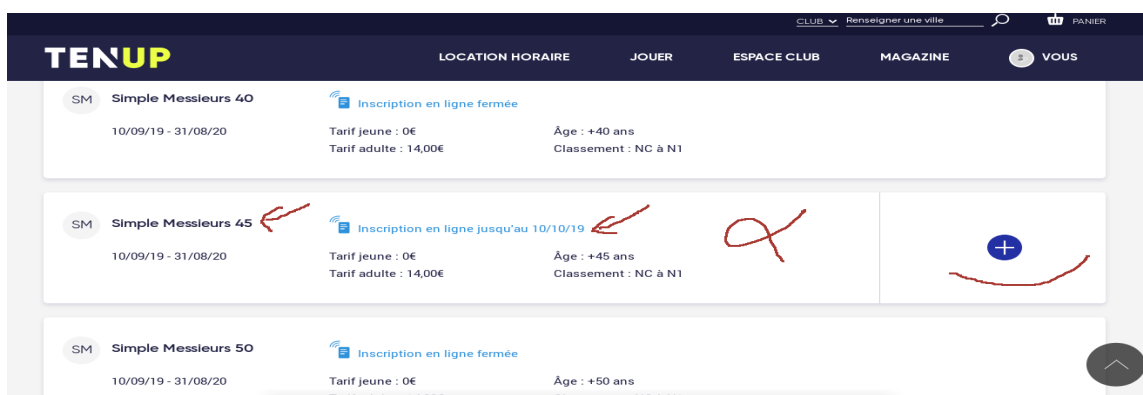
CLUB Renseigner une ville PANIER

TENUP

LOCATION HORAIRE JOUER ESPACE CLUB MAGAZINE VOUS

SM Simple Messieurs 40
10/09/19 - 31/08/20
Inscription en ligne fermée
Tarif jeune : 0€
Tarif adulte : 14,00€
Âge : +40 ans
Classement : NC à N1

SM Simple Messieurs 45
10/09/19 - 31/08/20
Inscription en ligne jusqu'au 10/10/19
Tarif jeune : 0€
Tarif adulte : 14,00€
Âge : +45 ans
Classement : NC à N1

SM Simple Messieurs 50
10/09/19 - 31/08/20
Inscription en ligne fermée
Tarif jeune : 0€
Âge : +50 ans